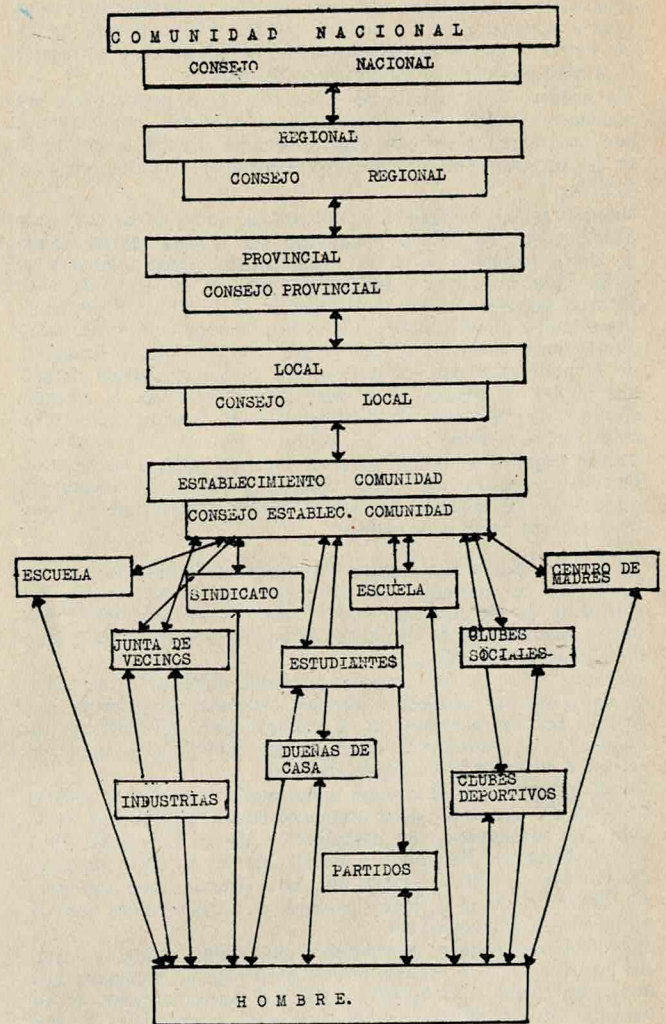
COMUNIDAD NACIONAL
CONSEJO NACIONAL

REGIONAL
CONSEJO REGIONAL

PROVINCIAL
CONSEJO PROVINCIAL

LOCAL
CONSEJO LOCAL

ESTABLECIMIENTO COMUNIDAD
CONSEJO ESTABLEC. COMUNIDAD

ESCUELA
SINDICATO
ESCUELA
CENTRO DE MADRES
JUNTA DE VECINOS
ESTUDIANTES
CLUBES SOCIALES
DUEÑAS DE CASA
INDUSTRIAS
CLUBES DEPORTIVOS
PARTIDOS

HOMBRE.